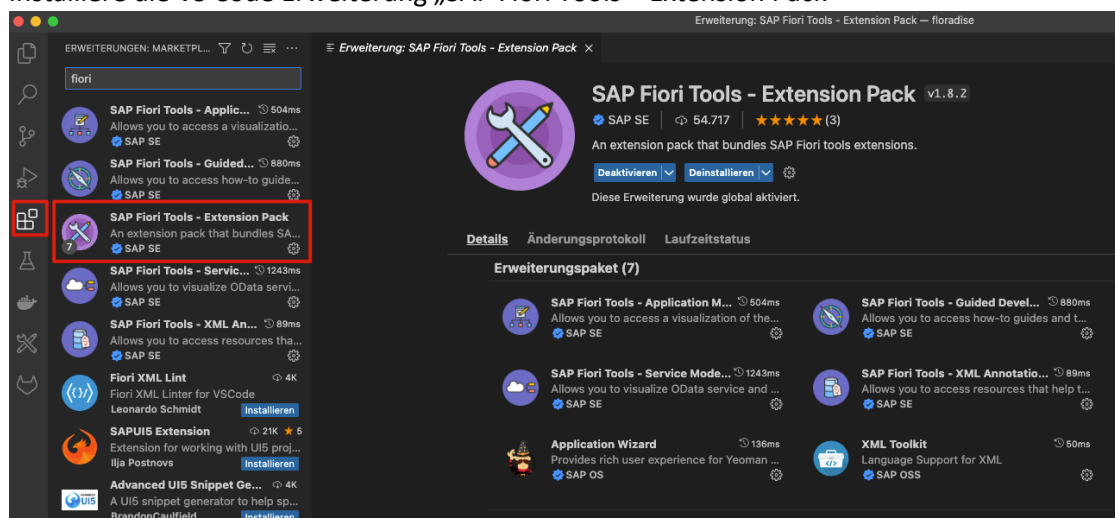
Installiere die VS Code Erweiterung „SAP Fiori Tools – Extension Pack"

Erweiterung: SAP Fiori Tools - Extension Pack — floradise

ERWEITERUNGEN: MARKETPL...

fiori

SAP Fiori Tools - Applic... 504ms
Allows you to access a visualizatio...
SAP SE

SAP Fiori Tools - Guided... 880ms
Allows you to access how-to guide...
SAP SE

SAP Fiori Tools - Extension Pack
An extension pack that bundles SA...
7
SAP SE

SAP Fiori Tools - Servic... 1243ms
Allows you to visualize OData servi...
SAP SE

SAP Fiori Tools - XML An... 89ms
Allows you to access resources tha...
SAP SE

Fiori XML Lint 4K
Fiori XML Linter for VSCode
Leonardo Schmidt Installieren

SAPUI5 Extension 21K ★ 5
Extension for working with UI5 proj...
Ilja Postnovs Installieren

Advanced UI5 Snippet Ge... 4K
A UI5 snippet generator to help sp...
BrandonCaulfield Installieren

Erweiterung: SAP Fiori Tools - Extension Pack ×

SAP Fiori Tools - Extension Pack v1.8.2
SAP SE | 54.717 | ★★★★★ (3)
An extension pack that bundles SAP Fiori tools extensions.
Deaktivieren | Deinstallieren
Diese Erweiterung wurde global aktiviert.

Details Änderungsprotokoll Laufzeitstatus

Erweiterungspaket (7)

SAP Fiori Tools - Application M... 504ms
Allows you to access a visualization of the...
SAP SE

SAP Fiori Tools - Guided Devel... 880ms
Allows you to access how-to guides and t...
SAP SE

SAP Fiori Tools - Service Mode... 1243ms
Allows you to visualize OData service and ...
SAP SE

SAP Fiori Tools - XML Annotatio... 89ms
Allows you to access resources that help t...
SAP SE

Application Wizard 136ms
Provides rich user experience for Yeoman ...
SAP OS

XML Toolkit 50ms
Language Support for XML
SAP OSS